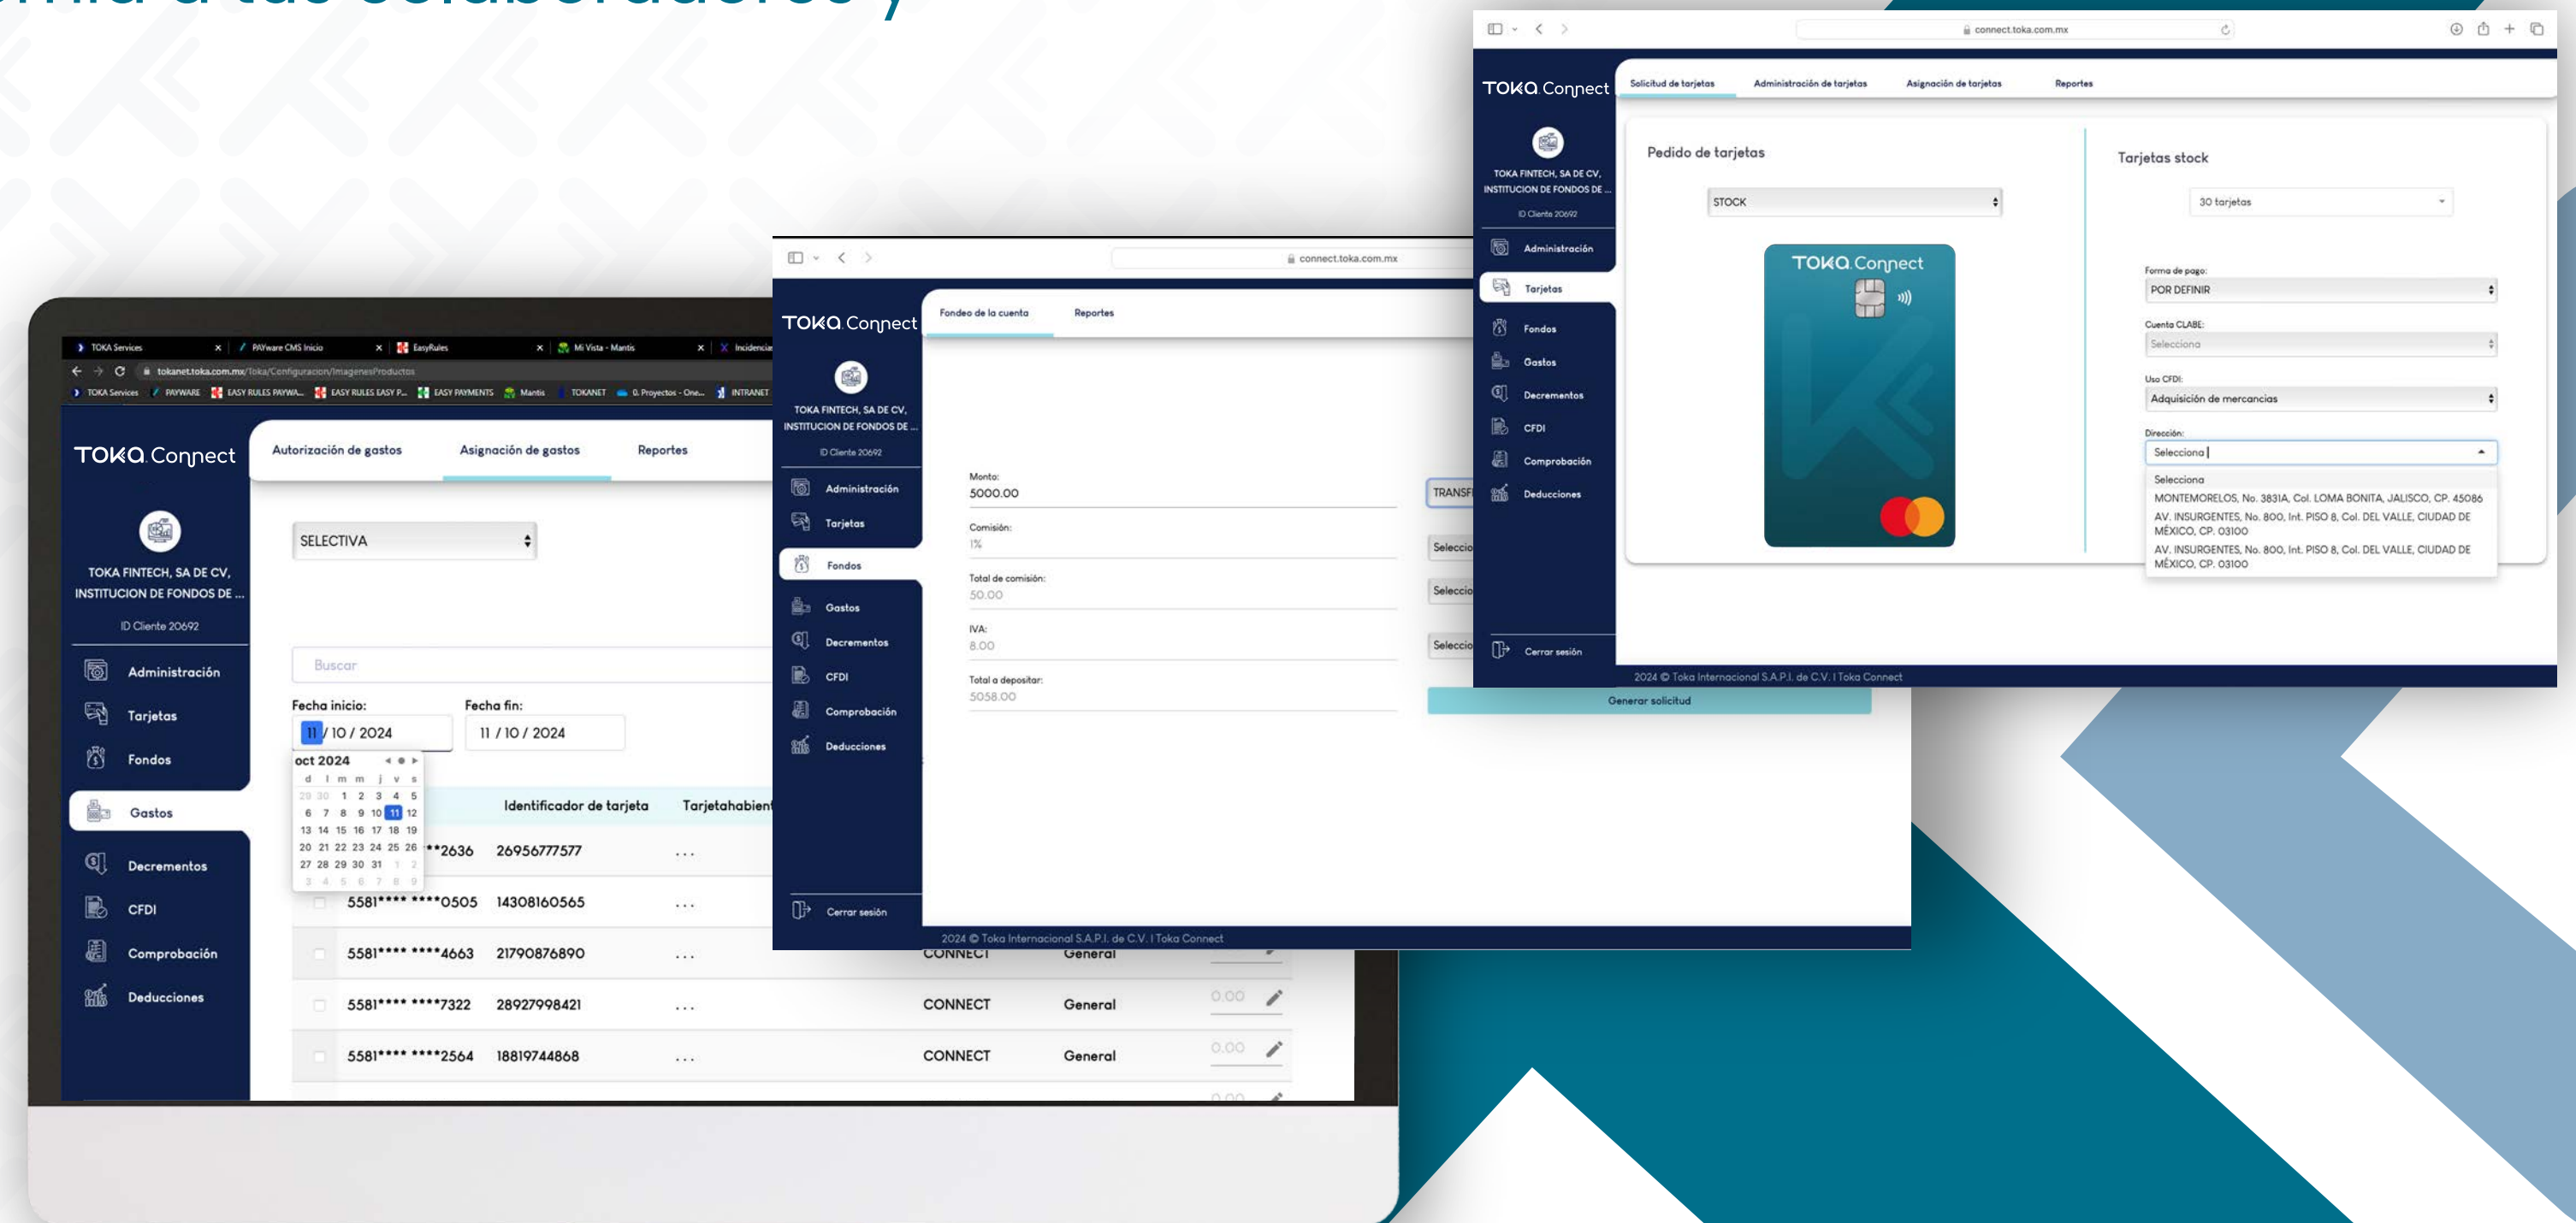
TOKA Services
PAYware CMS Inicio
EasyRules
Mi Vista - Mantis
Incidencia
tokanet.toka.com.mx/Toka/Configuracion/ImagenesProductos
TOKA Services PAYWARE EASY RULES PAYWA... EASY RULES EASY P... EASY PAYMENTS Mantis TOKANET 0. Proyectos - One... INTRANET

TOKA Connect
Autorización de gastos Asignación de gastos Reportes
TOKA FINTECH, SA DE CV, INSTITUCION DE FONDOS DE ...
ID Cliente 20692
Administración
Tarjetas
Fondos
Gastos
Decrementos
CFDI
Comprobación
Deducciones

SELECTIVA
Buscar
Fecha inicio: 11 / 10 / 2024
Fecha fin: 11 / 10 / 2024
oct 2024
d l m m j v s
29 30 1 2 3 4 5
6 7 8 9 10 11 12
13 14 15 16 17 18 19
20 21 22 23 24 25 26
27 28 29 30 31 1 2
3 4 5 6 7 8 9

| | Identificador de tarjeta | Tarjetahabient | | | |
|---|---|---|---|---|---|
| **2636 | 26956777577 | ... | | | |
| 5581**** ****0505 | 14308160565 | ... | | | |
| 5581**** ****4663 | 21790876890 | ... | CONNECT | General | |
| 5581**** ****7322 | 28927998421 | ... | CONNECT | General | 0.00 |
| 5581**** ****2564 | 18819744868 | ... | CONNECT | General | 0.00 |

connect.toka.com.mx
TOKA Connect
Fondeo de la cuenta Reportes
TOKA FINTECH, SA DE CV, INSTITUCION DE FONDOS DE ...
ID Cliente 20692
Administración
Tarjetas
Fondos
Gastos
Decrementos
CFDI
Comprobación
Deducciones
Cerrar sesión
Monto: 5000.00
Comisión: 1%
Total de comisión: 50.00
IVA: 8.00
Total a depositar: 5058.00
TRANSF
Seleccio
Seleccio
Seleccio
Generar solicitud
2024 © Toka Internacional S.A.P.I. de C.V. I Toka Connect

connect.toka.com.mx
TOKA Connect
Solicitud de tarjetas Administración de tarjetas Asignación de tarjetas Reportes
TOKA FINTECH, SA DE CV, INSTITUCION DE FONDOS DE ...
ID Cliente 20692
Administración
Tarjetas
Fondos
Gastos
Decrementos
CFDI
Comprobación
Deducciones
Cerrar sesión
Pedido de tarjetas
STOCK
TOKA Connect
Tarjetas stock
30 tarjetas
Forma de pago: POR DEFINIR
Cuenta CLABE: Selecciona
Uso CFDI: Adquisición de mercancias
Dirección: Selecciona
Selecciona
MONTEMORELOS, No. 3831A, Col. LOMA BONITA, JALISCO, CP. 45086
AV. INSURGENTES, No. 800, Int. PISO 8, Col. DEL VALLE, CIUDAD DE MÉXICO, CP. 03100
AV. INSURGENTES, No. 800, Int. PISO 8, Col. DEL VALLE, CIUDAD DE MÉXICO, CP. 03100
2024 © Toka Internacional S.A.P.I. de C.V. I Toka Connect